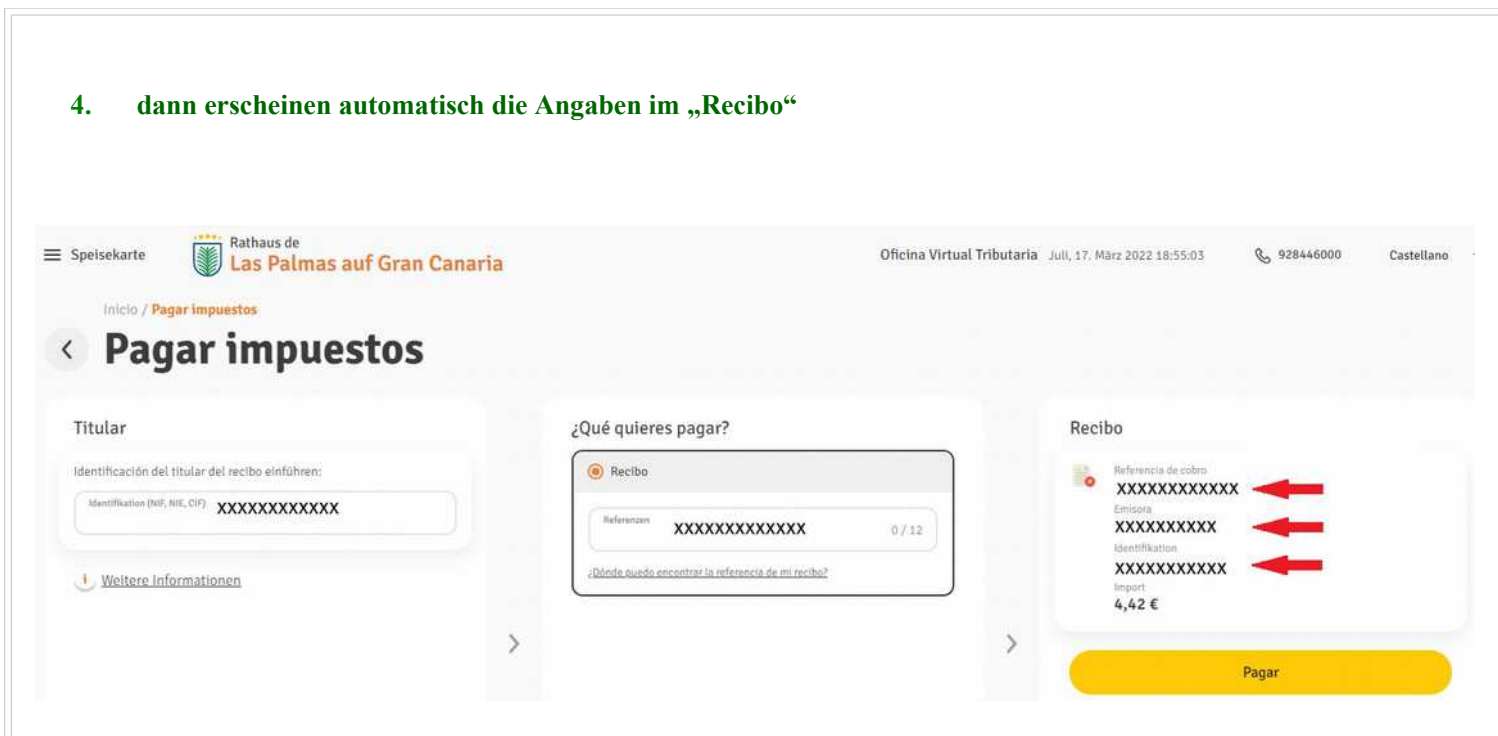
4. dann erscheinen automatisch die Angaben im „Recibo"

Speisekarte

Rathaus de
Las Palmas auf Gran Canaria

Oficina Virtual Tributaria Juli, 17. März 2022 18:55:03

928446000

Castellano

Inicio / Pagar impuestos

Pagar impuestos

Titular

Identificación del titular del recibo einführen:

Identifikation (NIF, NIE, CIF) XXXXXXXXXXXX

Weitere Informationen

¿Qué quieres pagar?

Recibo

Referenzen XXXXXXXXXXXXX 0 / 12

¿Dónde puedo encontrar la referencia de mi recibo?

Recibo

Referencia de cobro
XXXXXXXXXXXX
Emisora
XXXXXXXXXX
Identifikation
XXXXXXXXXXX
Import
4,42 €

Pagar